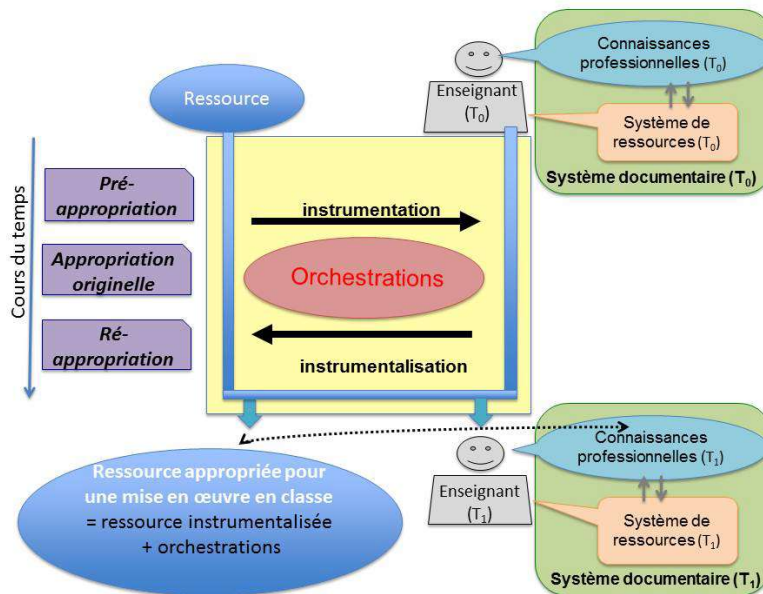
Ressource

Enseignant ($T_0$)

Connaissances professionnelles ($T_0$)

Système de ressources ($T_0$)

Système documentaire ($T_0$)

Cours du temps

Pré-appropriation

Appropriation originelle

Ré-appropriation

instrumentation

Orchestrations

instrumentalisation

Ressource appropriée pour une mise en œuvre en classe = ressource instrumentalisée + orchestrations

Enseignant ($T_1$)

Connaissances professionnelles ($T_1$)

Système de ressources ($T_1$)

Système documentaire ($T_1$)